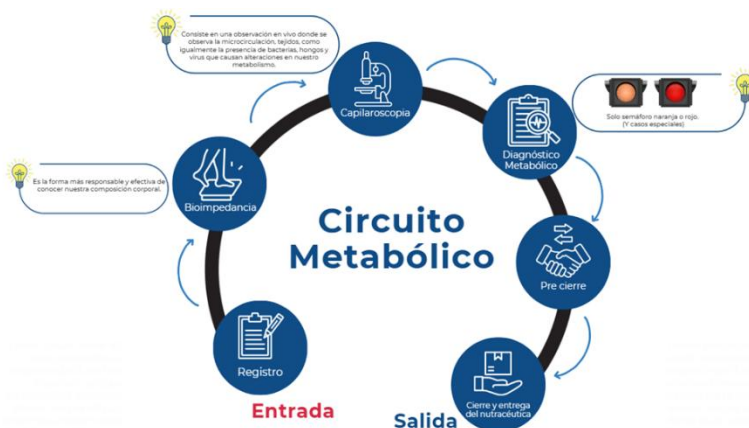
Consiste en una observación en vivo donde se observa la microcirculación, tejidos, como igualmente la presencia de bacterias, hongos y virus que causan alteraciones en nuestro metabolismo.

Capilaroscopia

Solo semáforo naranja o rojo. (Y casos especiales)

Diagnóstico Metabólico

Es la forma más responsable y efectiva de conocer nuestra composición corporal.

Bioimpedancia

Circuito Metabólico

Pre cierre

Registro

Cierre y entrega del nutracéutica

Entrada

Salida